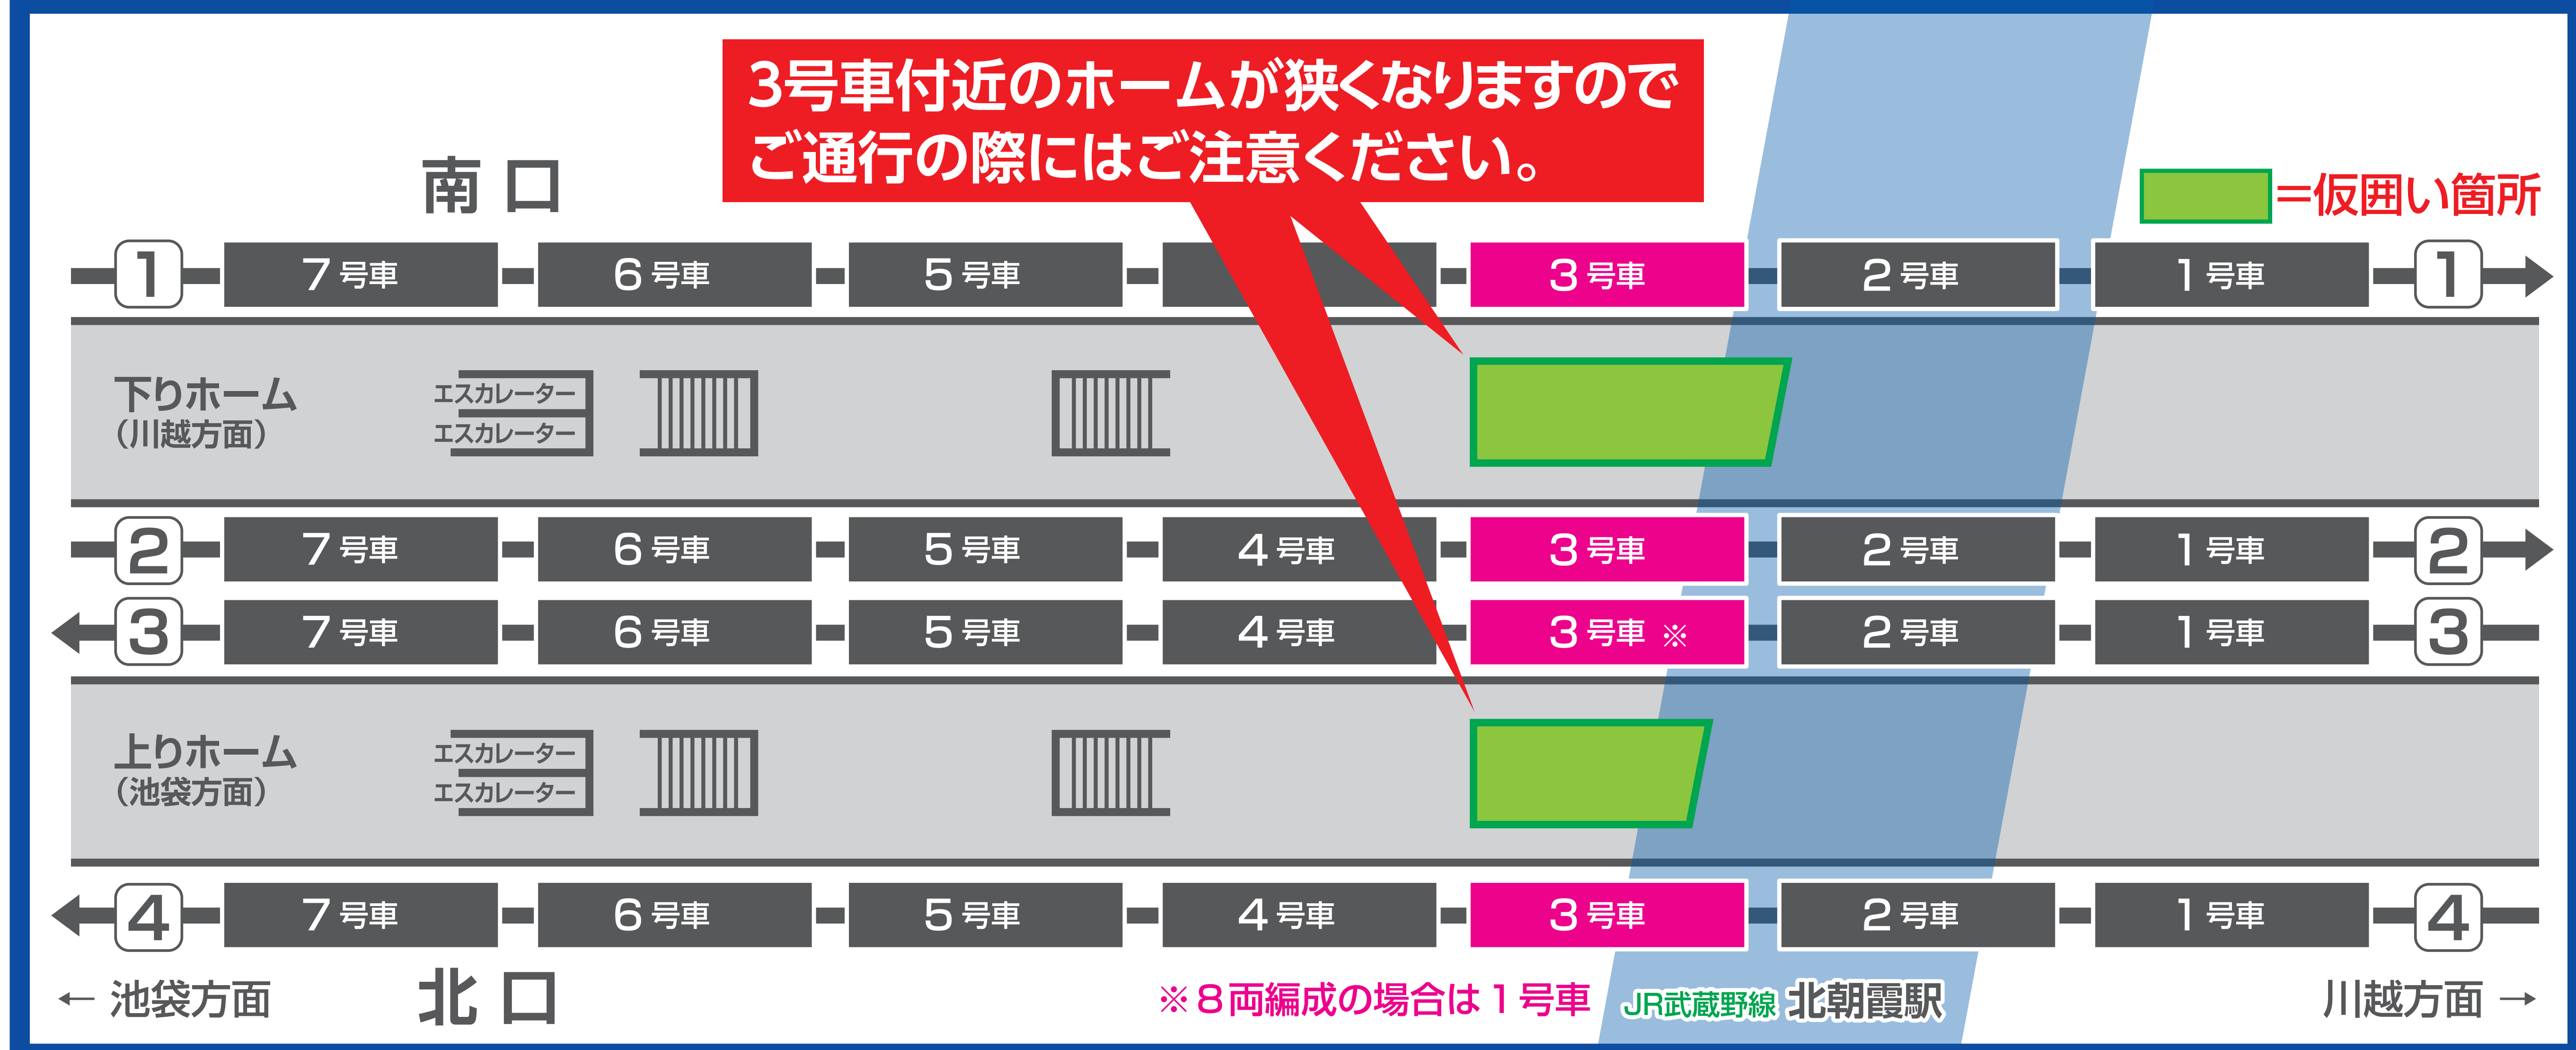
3号車付近のホームが狭くなりますので
ご通行の際にはご注意ください。

南口

=仮囲い箇所

1 7号車 6号車 5号車 3号車 2号車 1号車 1

下りホーム
(川越方面)

エスカレーター
エスカレーター

2 7号車 6号車 5号車 4号車 3号車 2号車 1号車 2

3 7号車 6号車 5号車 4号車 3号車 ※ 2号車 1号車 3

上りホーム
(池袋方面)

エスカレーター
エスカレーター

4 7号車 6号車 5号車 4号車 3号車 2号車 1号車 4

← 池袋方面 北口 ※8両編成の場合は1号車 JR武蔵野線 北朝霞駅 川越方面 →